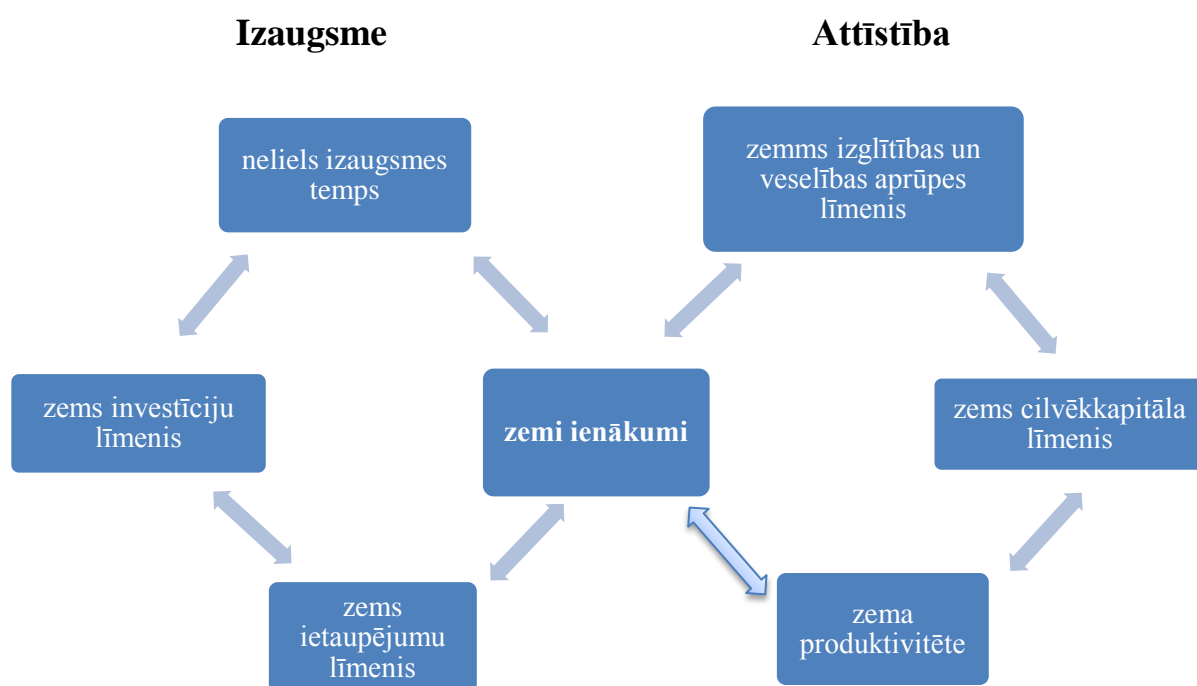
Izaugsme

Attīstība

neliels izaugsmes temps

zemms izglītības un veselības aprūpes līmenis

zems investīciju līmenis

zemi ienākumi

zems cilvēkkapitāla līmenis

zems ietaupējumu līmenis

zema produktivitēte